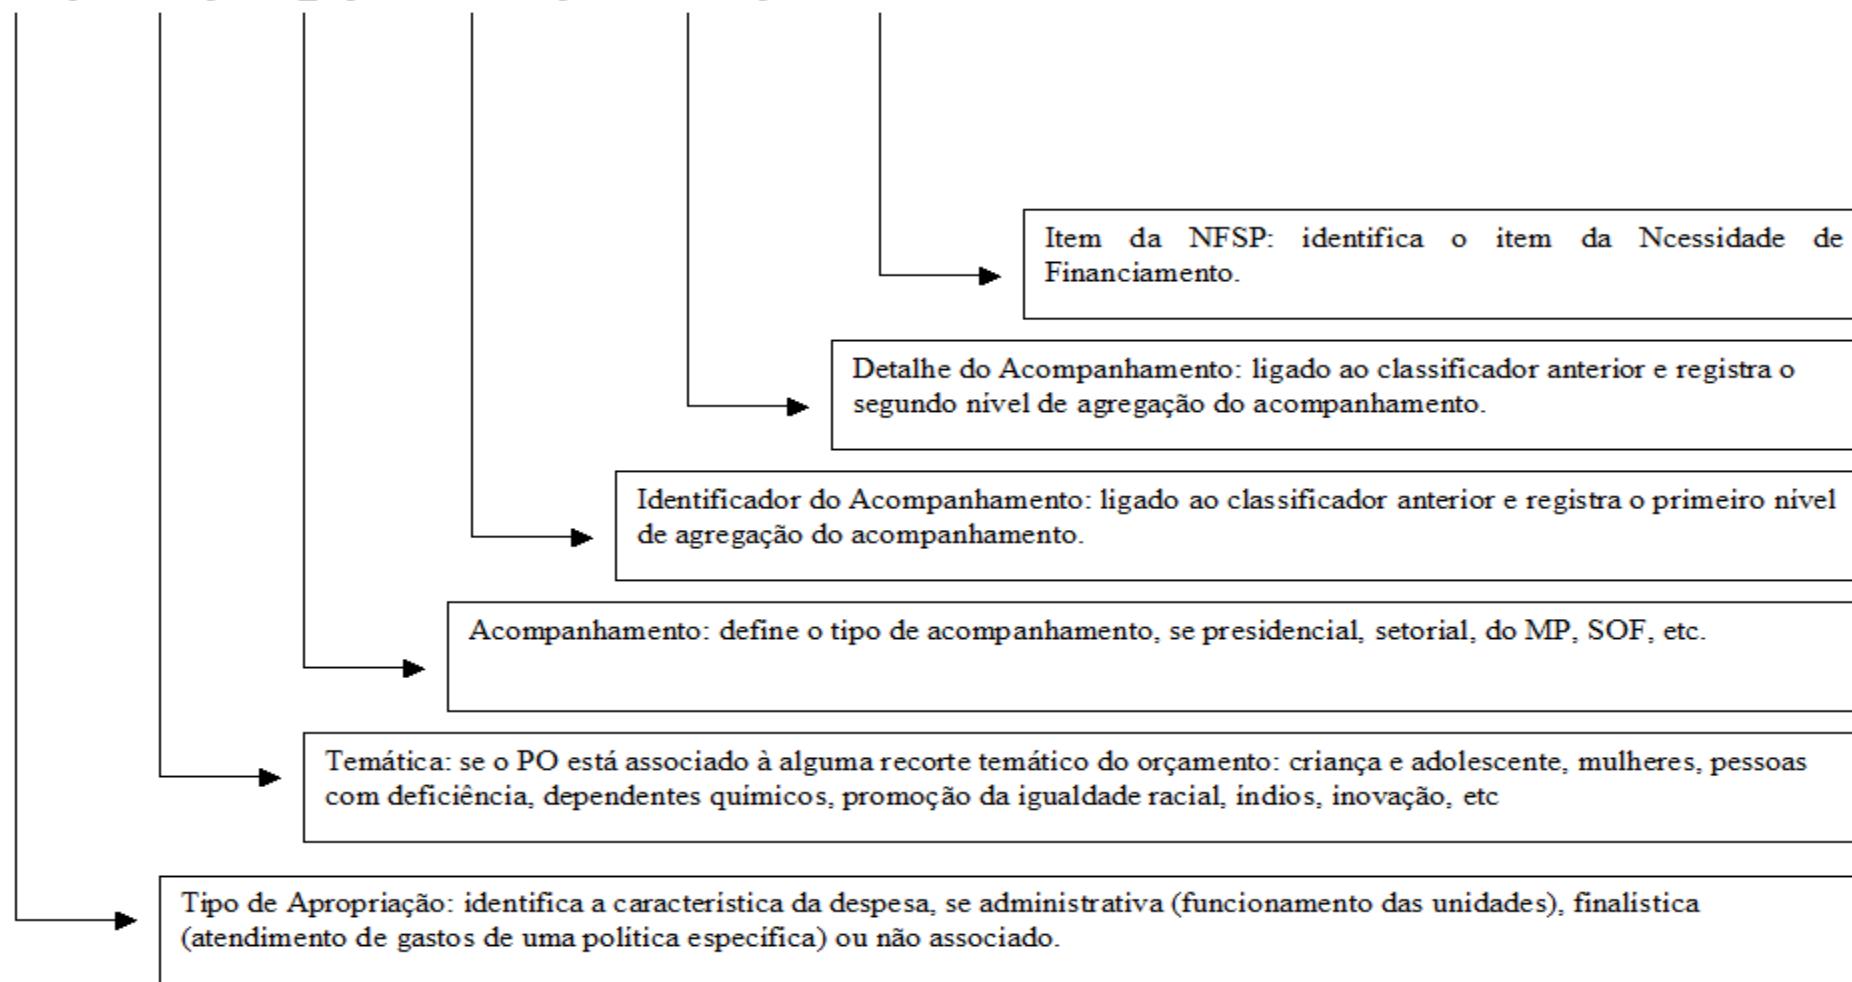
Item da NFSP: identifica o item da Ncessidade de Financiamento.

Detalhe do Acompanhamento: ligado ao classificador anterior e registra o segundo nível de agregação do acompanhamento.

Identificador do Acompanhamento: ligado ao classificador anterior e registra o primeiro nível de agregação do acompanhamento.

Acompanhamento: define o tipo de acompanhamento, se presidencial, setorial, do MP, SOF, etc.

Temática: se o PO está associado à alguma recorte temático do orçamento: criança e adolescente, mulheres, pessoas com deficiência, dependentes quimicos, promoção da igualdade racial, índios, inovação, etc

Tipo de Apropriação: identifica a característica da despesa, se administrativa (funcionamento das unidades), finalística (atendimento de gastos de uma política específica) ou não associado.